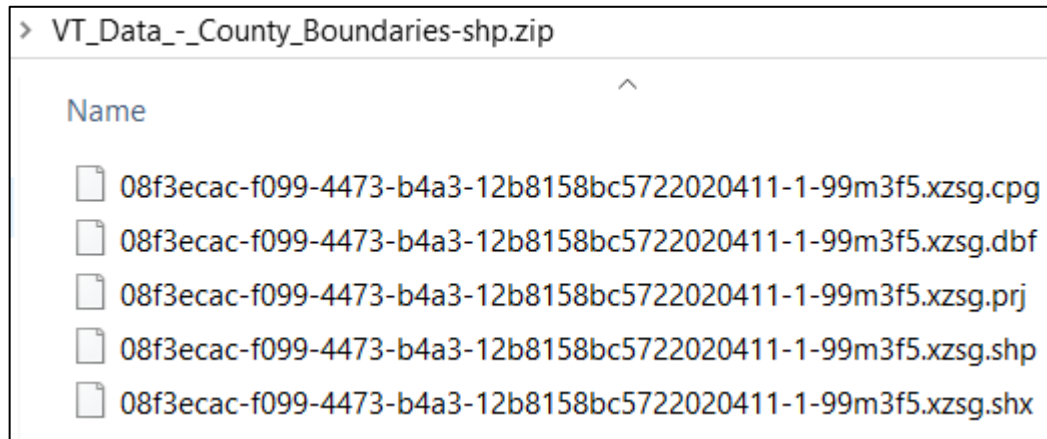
> VT_Data_-_County_Boundaries-shp.zip

Name

08f3ecac-f099-4473-b4a3-12b8158bc5722020411-1-99m3f5.xzsg.cpg
08f3ecac-f099-4473-b4a3-12b8158bc5722020411-1-99m3f5.xzsg.dbf
08f3ecac-f099-4473-b4a3-12b8158bc5722020411-1-99m3f5.xzsg.prj
08f3ecac-f099-4473-b4a3-12b8158bc5722020411-1-99m3f5.xzsg.shp
08f3ecac-f099-4473-b4a3-12b8158bc5722020411-1-99m3f5.xzsg.shx